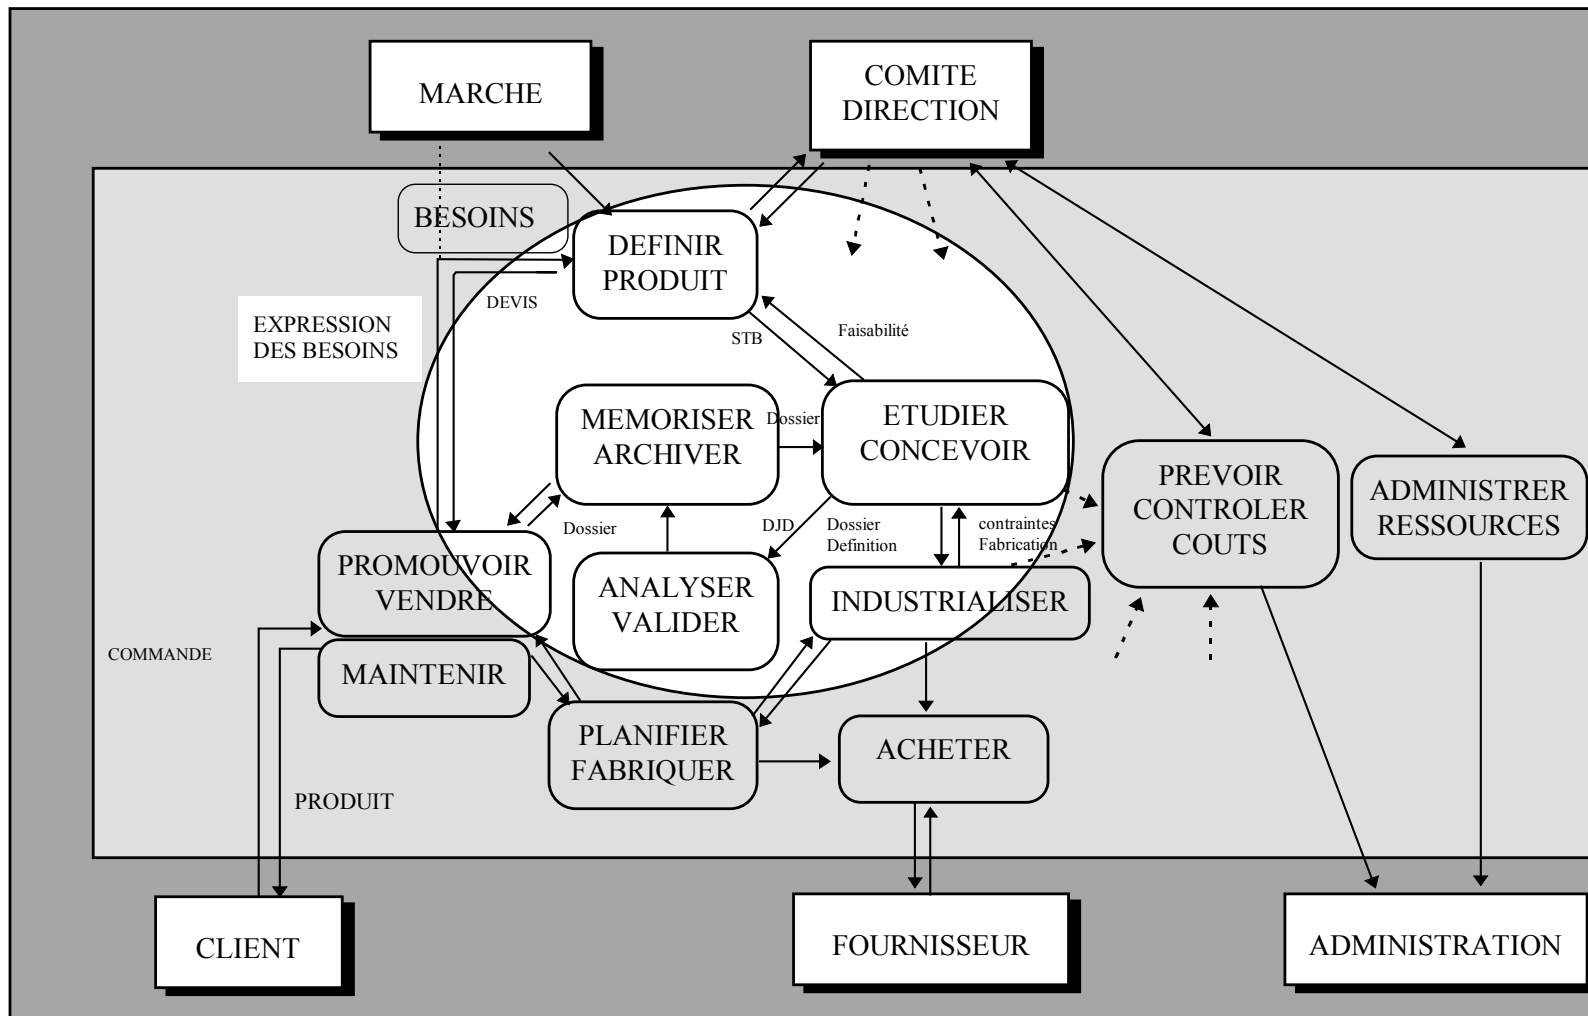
MARCHE

COMITE DIRECTION

BESOINS

DEFINIR PRODUIT

DEVIS

EXPRESSION DES BESOINS

STB

Faisabilité

MEMORISER ARCHIVER

Dossier

ETUDIER CONCEVOIR

Dossier

DJD

Dossier Definition

contraintes Fabrication

PREVOIR CONTROLER COUTS

ADMINISTRER RESSOURCES

PROMOUVOIR VENDRE

ANALYSER VALIDER

INDUSTRIALISER

COMMANDE

MAINTENIR

PLANIFIER FABRIQUER

ACHETER

PRODUIT

CLIENT

FOURNISSEUR

ADMINISTRATION